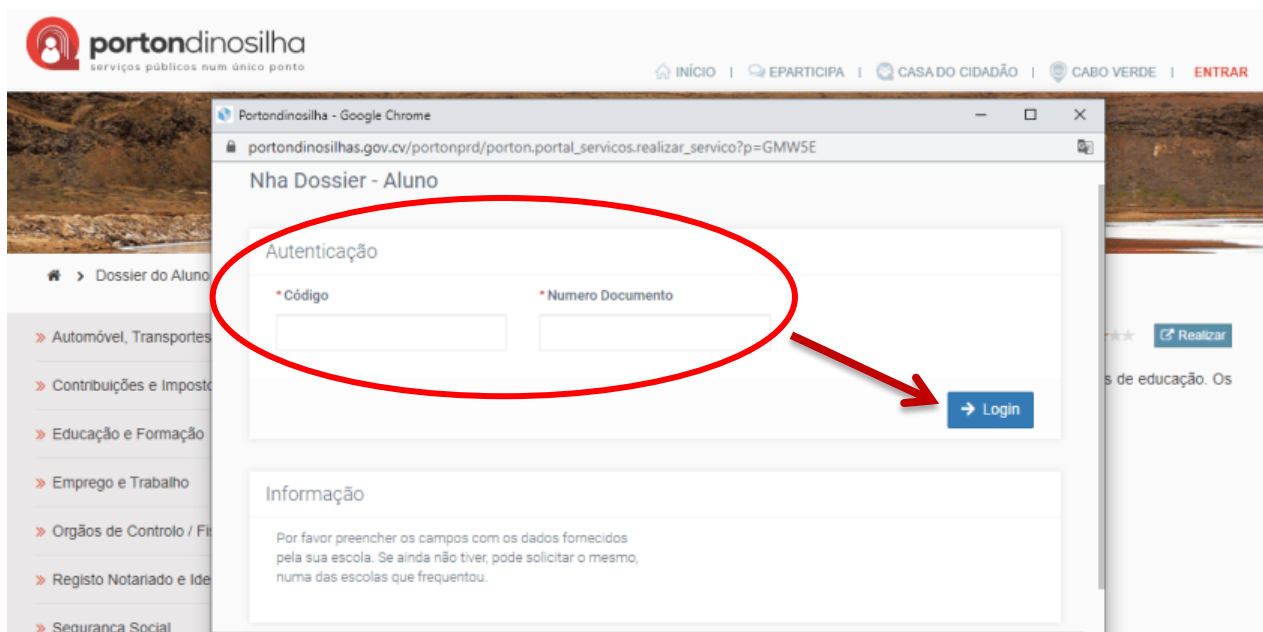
portondinosilha
serviços públicos num único ponto

INÍCIO | EPARTICIPA | CASA DO CIDADÃO | CABO VERDE | ENTRAR

Portondinosilha - Google Chrome

portondinosilhas.gov.cv/portonprd/porton.portal_servicos.realizar_servico?p=GMW5E

Nha Dossier - Aluno

Autenticação

*Código

*Numero Documento

Login

Informação

Por favor preencher os campos com os dados fornecidos pela sua escola. Se ainda não tiver, pode solicitar o mesmo, numa das escolas que frequentou.

> Dossier do Aluno

» Automóvel, Transportes

» Contribuições e Imposto

» Educação e Formação

» Emprego e Trabalho

» Orgãos de Controlo / Fi

» Registo Notariado e Ide

» Segurança Social

Realizar

s de educação. Os